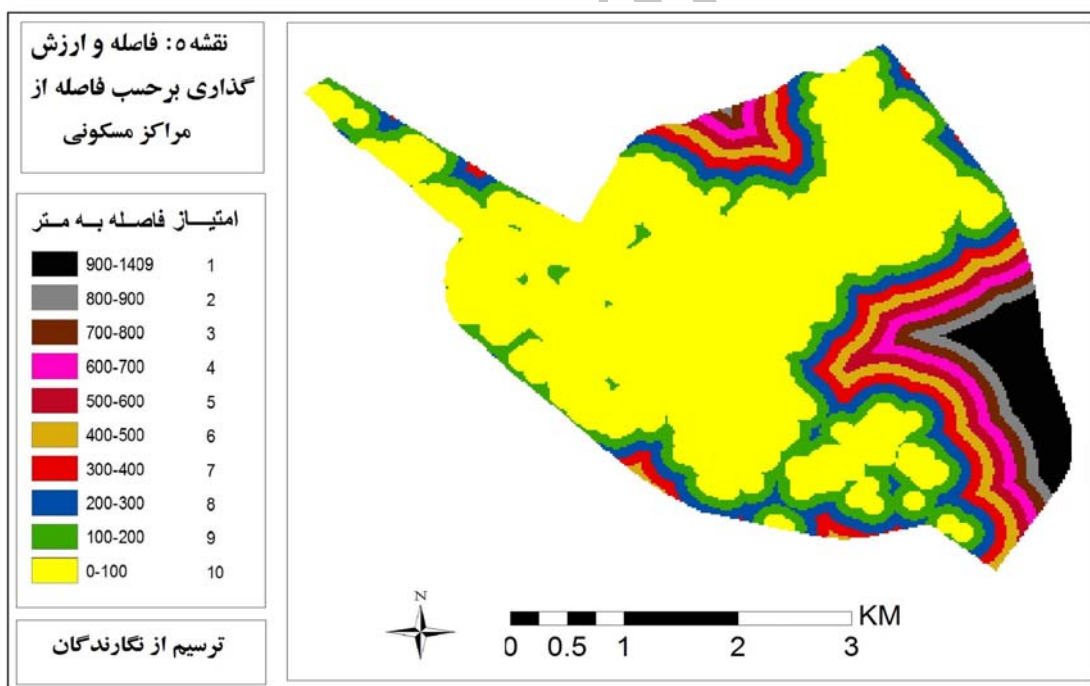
نقشه ۵: فاصله و ارزش گذاری برحسب فاصله از مراکز مسکونی

امتیاز فاصله به متر

| | |
|---|---|
| 900-1409 | 1 |
| 800-900 | 2 |
| 700-800 | 3 |
| 600-700 | 4 |
| 500-600 | 5 |
| 400-500 | 6 |
| 300-400 | 7 |
| 200-300 | 8 |
| 100-200 | 9 |
| 0-100 | 10 |

ترسیم از نگارندگان

N

KM
0 0.5 1 2 3